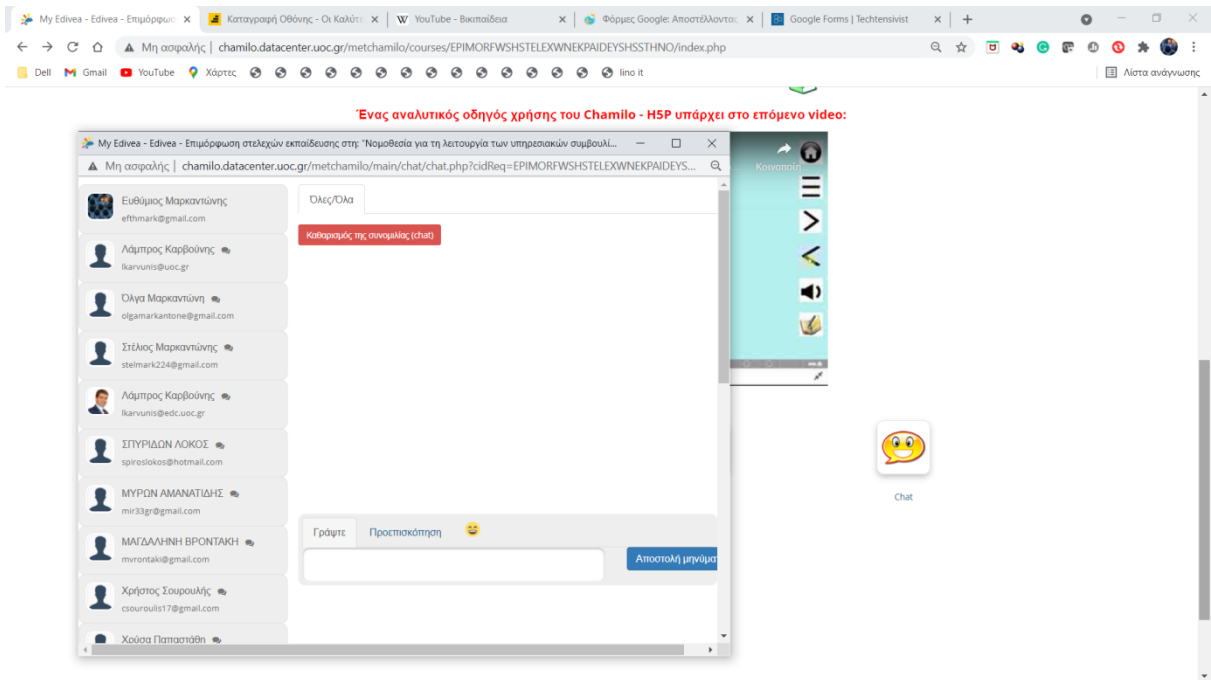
My Edivea - Edivea - Επιμόρφωσ ×
Καταγραφή Οθόνης - Οι Καλύτε ×
YouTube - Βικιπαίδεια ×
Φόρμες Google: Αποστέλλοντας ×
Google Forms | Techtensivist ×
+

Μη ασφαλής | chamilo.datacenter.uoc.gr/metchamilo/courses/EPIMORFWSHSTELEXWNEKPAIDEYSHSSTHNO/index.php

Dell Gmail YouTube Χάρτες lino it
Λίστα ανάγνωσης

Ένας αναλυτικός οδηγός χρήσης του Chamilo - H5P υπάρχει στο επόμενο video:

My Edivea - Edivea - Επιμόρφωση στελεχών εκπαίδευσης στη: "Νομοθεσία για τη λειτουργία των υπηρεσιακών συμβουλί...
Μη ασφαλής | chamilo.datacenter.uoc.gr/metchamilo/main/chat/chat.php?cidReq=EPIMORFWSHSTELEXWNEKPAIDEYS...

Ευθύμιος Μαρκαντώνης
efthmark@gmail.com
Λάμπρος Καρβούνης
lkarvunis@uoc.gr
Όλγα Μαρκαντώνη
olgamarkantone@gmail.com
Στέλιος Μαρκαντώνης
stelmark224@gmail.com
Λάμπρος Καρβούνης
lkarvunis@edc.uoc.gr
ΣΠΥΡΙΔΩΝ ΛΟΚΟΣ
spiroslokos@hotmail.com
ΜΥΡΩΝ ΑΜΑΝΑΤΙΔΗΣ
mir33gr@gmail.com
ΜΑΓΔΑΛΗΝΗ ΒΡΟΝΤΑΚΗ
mvrontaki@gmail.com
Χρήστος Σουρουλής
csouroulis17@gmail.com
Χρύσα Παπαστάθη

Όλες/Όλα
Καθαρισμός της συνομιλίας (chat)

Γράψτε
Προεπισκόπηση
Αποστολή μηνύματ

Κοινοποίη

Chat